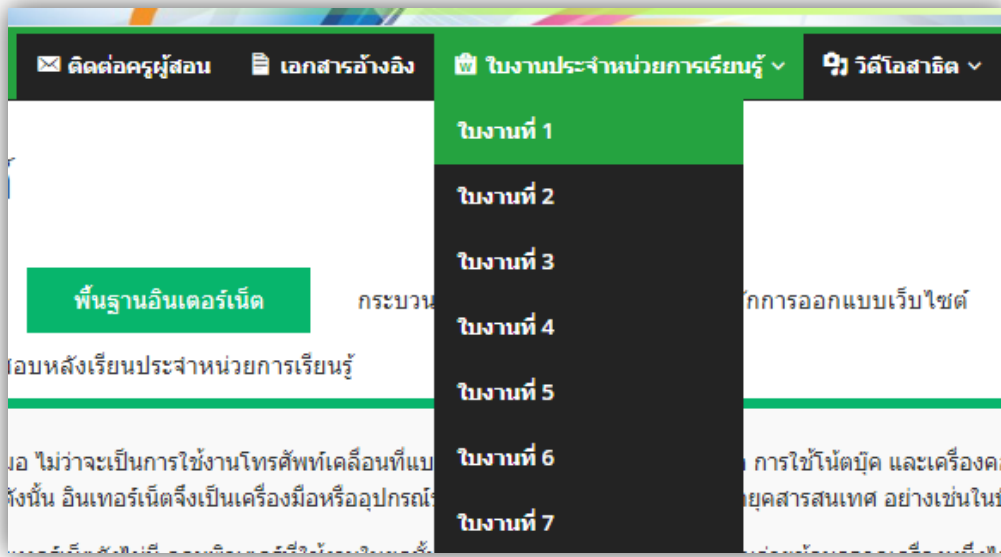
ติดต่อครูผู้สอน เอกสารอ้างอิง ใบงานประจำหน่วยการเรียนรู้ วิดีโอสาธิต

ใบงานที่ 1
ใบงานที่ 2
ใบงานที่ 3
ใบงานที่ 4
ใบงานที่ 5
ใบงานที่ 6
ใบงานที่ 7

พื้นฐานอินเตอร์เน็ต

กระบวน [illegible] ักการออกแบบเว็บไซต์

อบหลังเรียนประจำหน่วยการเรียนรู้

อ ไม่ว่าจะเป็นการใช้งานโทรศัพท์เคลื่อนที่แบ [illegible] การใช้โน้ตบุ๊ค และเครื่องค

ังนั้น อินเทอร์เน็ตจึงเป็นเครื่องมือหรืออุปกรณ์ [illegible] ยุคสารสนเทศ อย่างเช่นใน